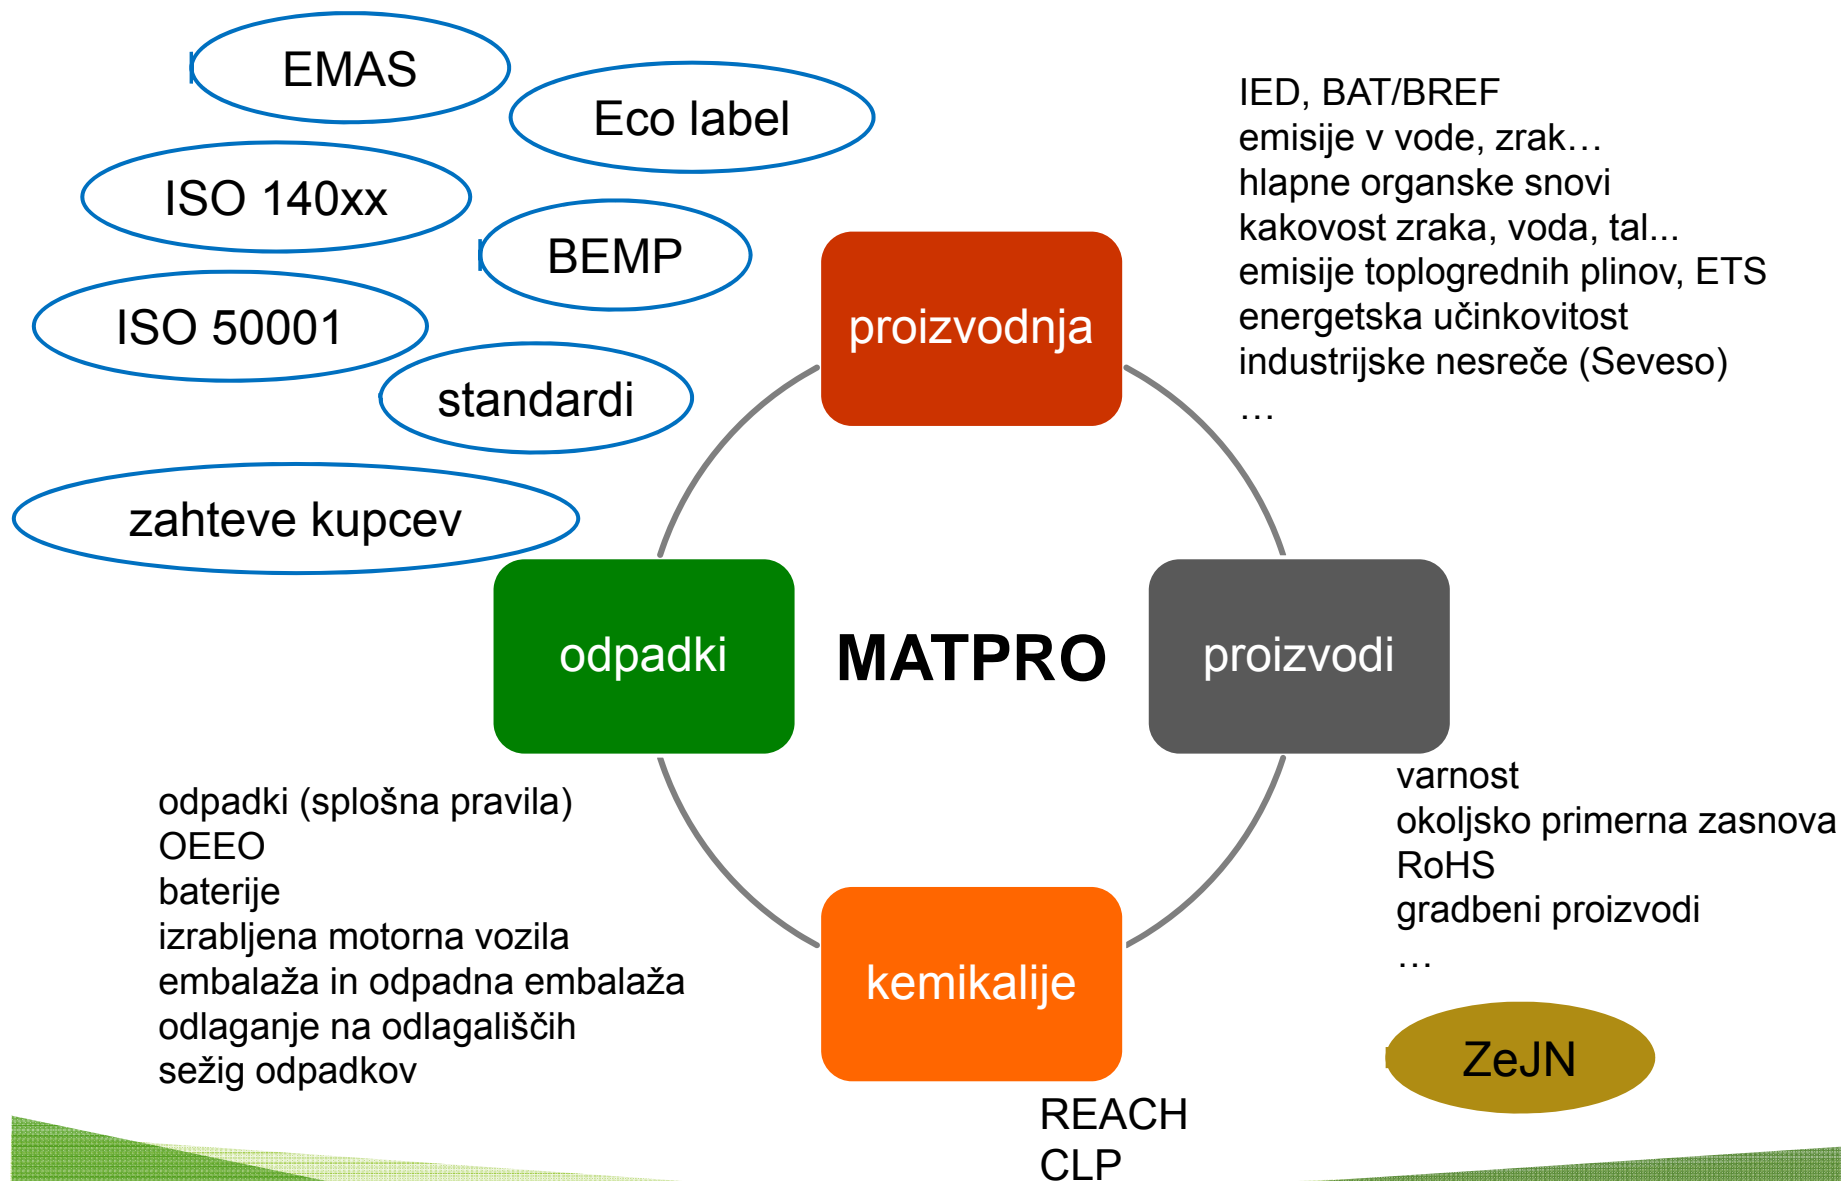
EMAS

Eco label

ISO 140xx

BEMP

ISO 50001

standardi

zahteve kupcev

IED, BAT/BREF
emisije v vode, zrak…
hlapne organske snovi
kakovost zraka, voda, tal...
emisije toplogrednih plinov, ETS
energetska učinkovitost
industrijske nesreče (Seveso)
…

proizvodnja

odpadki

MATPRO

proizvodi

varnost
okoljsko primerna zasnova
RoHS
gradbeni proizvodi
…

odpadki (splošna pravila)
OEEO
baterije
izrabljena motorna vozila
embalaža in odpadna embalaža
odlaganje na odlagališčih
sežig odpadkov

kemikalije

ZeJN

REACH
CLP